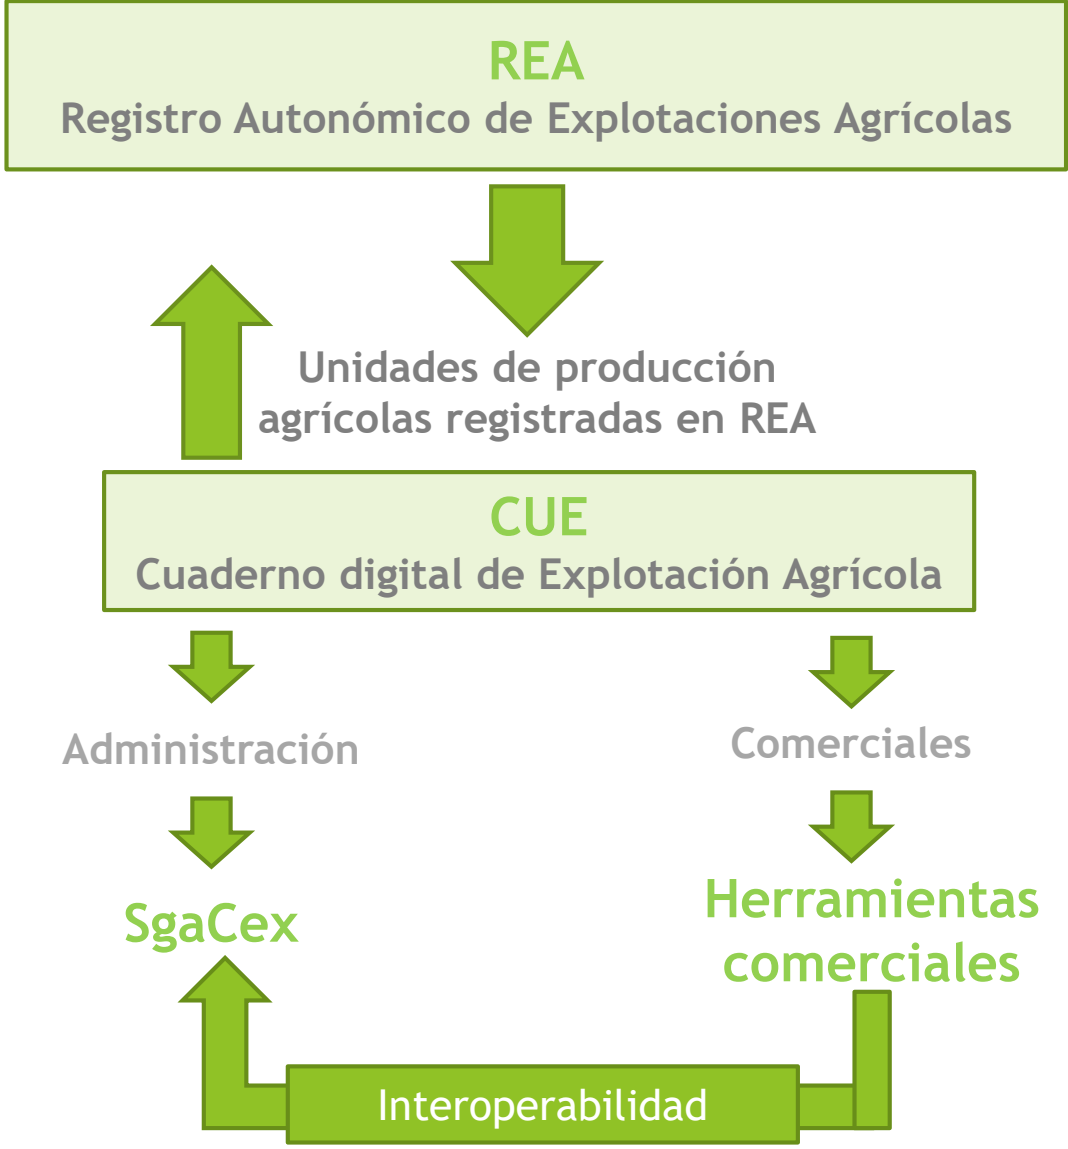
REA
Registro Autonómico de Explotaciones Agrícolas

Unidades de producción agrícolas registradas en REA

CUE
Cuaderno digital de Explotación Agrícola

Administración

Comerciales

SgaCex

Herramientas comerciales

Interoperabilidad